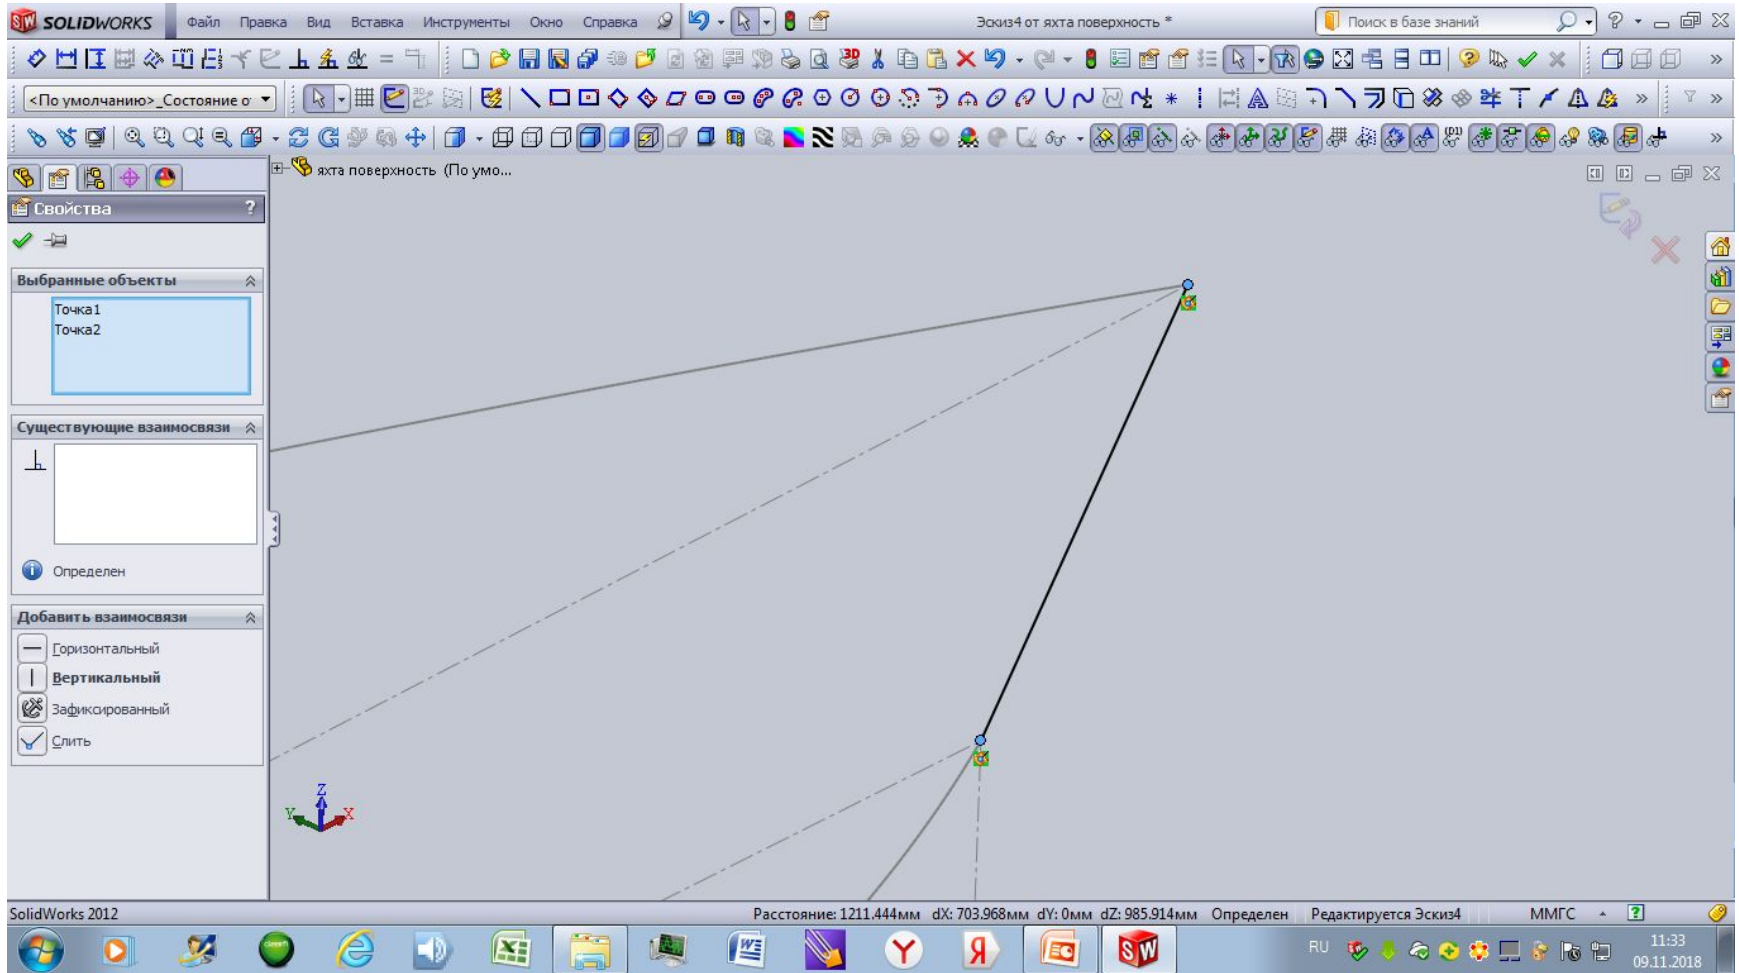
SOLIDWORKS Файл Правка Вид Вставка Инструменты Окно Справка

Эскиз4 от яхта поверхность *

Поиск в базе знаний

<По умолчанию>_Состояние о

яхта поверхность (По умо...

Свойства

Выбранные объекты

Точка1
Точка2

Существующие взаимосвязи

Определен

Добавить взаимосвязи

Горизонтальный
Вертикальный
Зафиксированный
Слить

SolidWorks 2012

Расстояние: 1211.444мм dX: 703.968мм dY: 0мм dZ: 985.914мм Определен Редактируется Эскиз4 ММГС

RU

11:33
09.11.2018